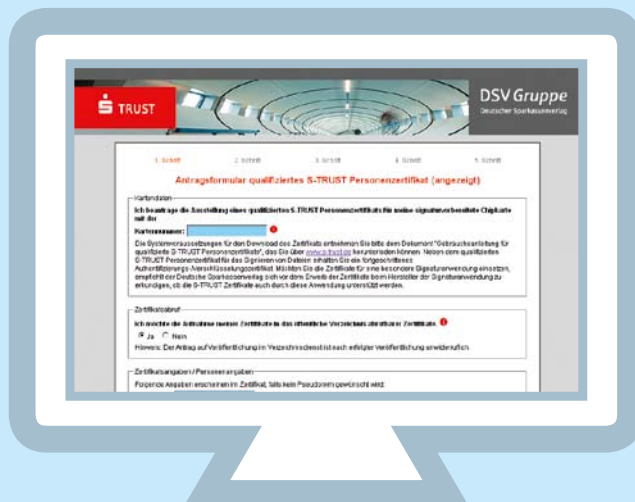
S TRUST

DSV Gruppe
Deutscher Sparkassenverlag

1. Schritt 2. Schritt 3. Schritt 4. Schritt 5. Schritt

Antragsformular qualifiziertes S-TRUST Personenzertifikat (angezeigt)

Kartendaten

Ich beantrage die Ausstellung eines qualifizierten S-TRUST Personenzertifikats für meine signaturvorbereitete Chipkarte mit der

Kartennummer:

Die Systemvoraussetzungen für den Download des Zertifikats entnehmen Sie bitte dem Dokument "Gebrauchsanleitung für qualifizierte S-TRUST Personenzertifikate", das Sie über www.s-trust.de herunterladen können. Neben dem qualifizierten S-TRUST Personenzertifikat für das Signieren von Dateien erhalten Sie ein fortgeschrittenes Authentifizierungs-/Verschlüsselungszertifikat. Möchten Sie die Zertifikate für eine besondere Signaturanwendung einsetzen, empfiehlt der Deutsche Sparkassenverlag sich vor dem Erwerb der Zertifikate beim Hersteller der Signaturanwendung zu erkundigen, ob die S-TRUST Zertifikate auch durch diese Anwendung unterstützt werden.

Zertifikatsabruf

Ich möchte die Aufnahme meiner Zertifikate in das öffentliche Verzeichnis abrufbarer Zertifikate.

Ja Nein

Hinweis: Der Antrag auf Veröffentlichung im Verzeichnisdienst ist nach erfolgter Veröffentlichung unwiderruflich.

Zertifikatsangaben / Personenangaben

Folgende Angaben erscheinen im Zertifikat, falls kein Pseudonym gewünscht wird: